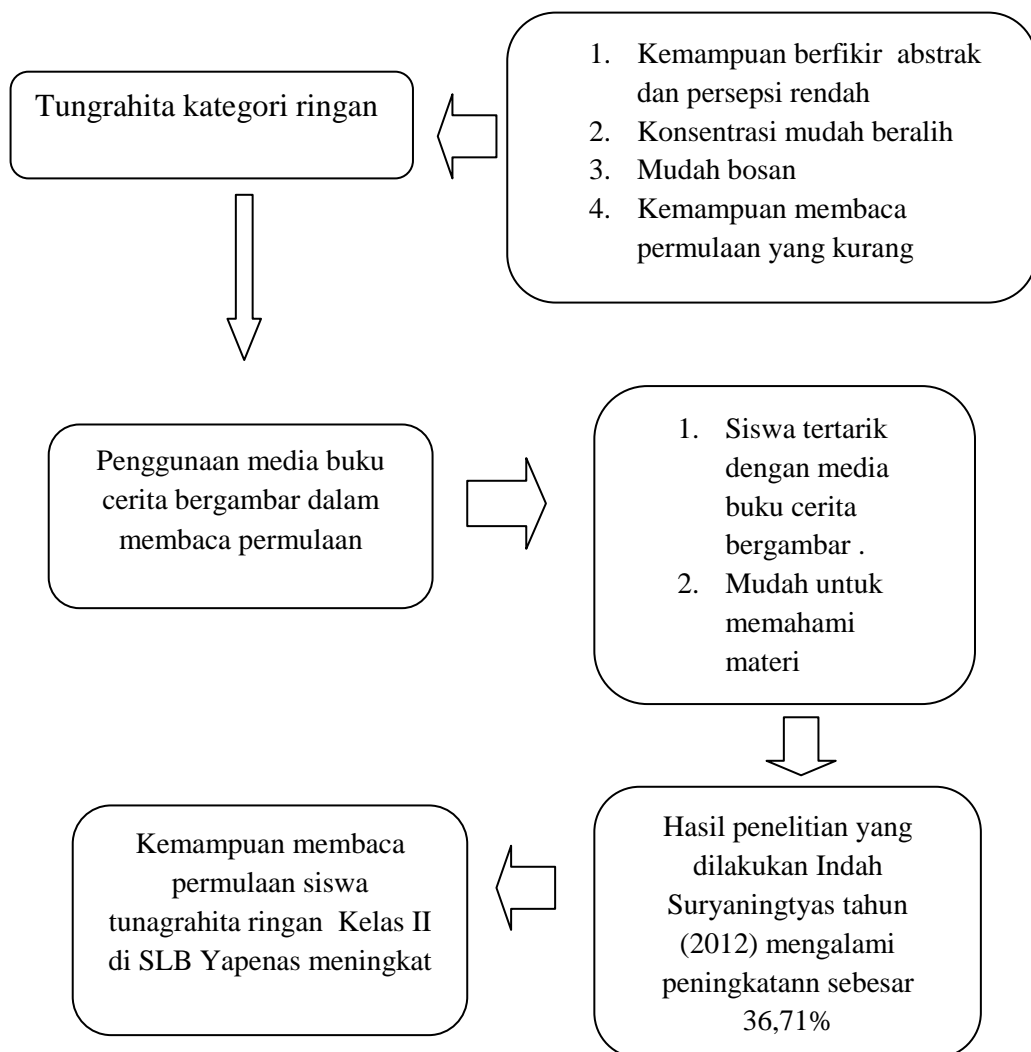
Tungrahita kategori ringan

1. Kemampuan berfikir abstrak dan persepsi rendah
2. Konsentrasi mudah beralih
3. Mudah bosan
4. Kemampuan membaca permulaan yang kurang

Penggunaan media buku cerita bergambar dalam membaca permulaan

1. Siswa tertarik dengan media buku cerita bergambar .
2. Mudah untuk memahami materi

Hasil penelitian yang dilakukan Indah Suryaningtyas tahun (2012) mengalami peningkatann sebesar 36,71%

Kemampuan membaca permulaan siswa tunagrahita ringan Kelas II di SLB Yapenas meningkat